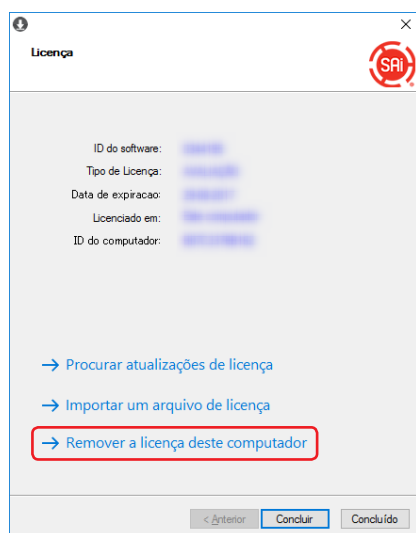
Licença

SAi

ID do software: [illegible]
Tipo de Licença: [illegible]
Data de expiracao: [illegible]
Licenciado em: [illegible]
ID do computador: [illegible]

→ Procurar atualizações de licença

→ Importar um arquivo de licença

→ Remover a licença deste computador

< Anterior | Concluir | Concluído